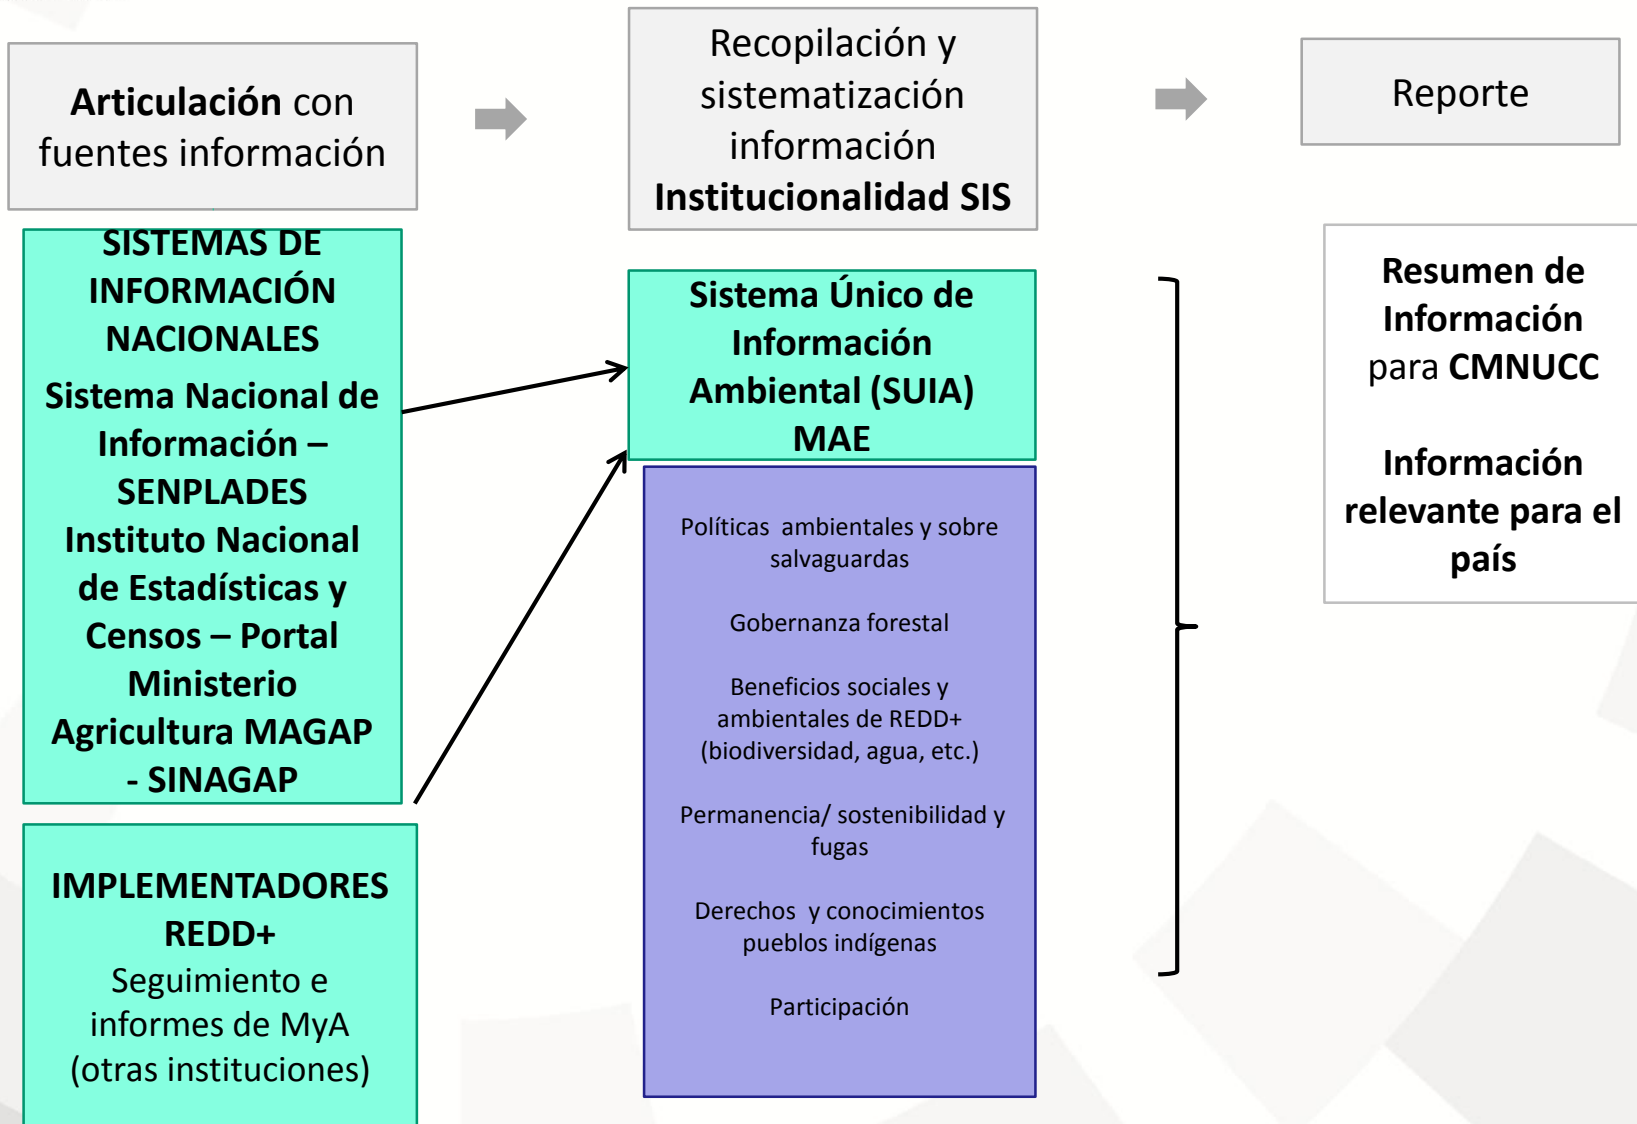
Articulación con fuentes información

Recopilación y sistematización información Institucionalidad SIS

Reporte

SISTEMAS DE INFORMACIÓN NACIONALES
Sistema Nacional de Información – SENPLADES
Instituto Nacional de Estadísticas y Censos – Portal
Ministerio Agricultura MAGAP - SINAGAP

IMPLEMENTADORES REDD+
Seguimiento e informes de MyA (otras instituciones)

Sistema Único de Información Ambiental (SUIA) MAE

Políticas ambientales y sobre salvaguardas

Gobernanza forestal

Beneficios sociales y ambientales de REDD+ (biodiversidad, agua, etc.)

Permanencia/ sostenibilidad y fugas

Derechos y conocimientos pueblos indígenas

Participación

Resumen de Información para CMNUCC

Información relevante para el país